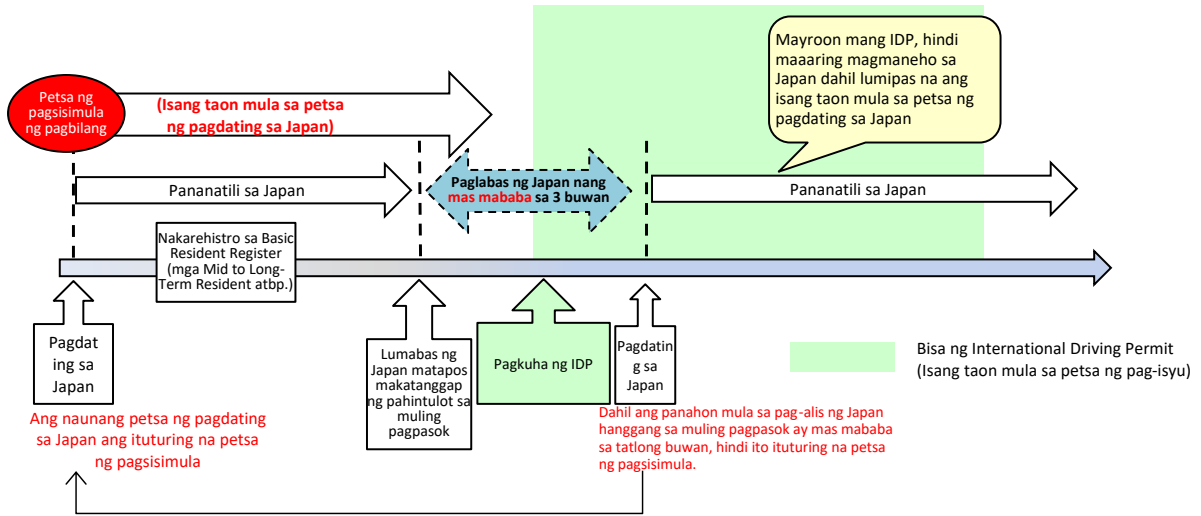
Mayroon mang IDP, hindi maaaring magmaneho sa Japan dahil lumipas na ang isang taon mula sa petsa ng pagdating sa Japan

Petsa ng pagsisimula ng pagbilang

(Isang taon mula sa petsa ng pagdating sa Japan)

Pananatili sa Japan

Paglabas ng Japan nang mas mababa sa 3 buwan

Pananatili sa Japan

Nakarehistro sa Basic Resident Register (mga Mid to Long-Term Resident atbp.)

Pagdating sa Japan

Lumabas ng Japan matapos makatanggap ng pahintulot sa muling pagpasok

Pagkuha ng IDP

Pagdating sa Japan

Bisa ng International Driving Permit (Isang taon mula sa petsa ng pag-isyu)

Ang naunang petsa ng pagdating sa Japan ang ituturing na petsa ng pagsisimula

Dahil ang panahon mula sa pag-alis ng Japan hanggang sa muling pagpasok ay mas mababa sa tatlong buwan, hindi ito ituturing na petsa ng pagsisimula.